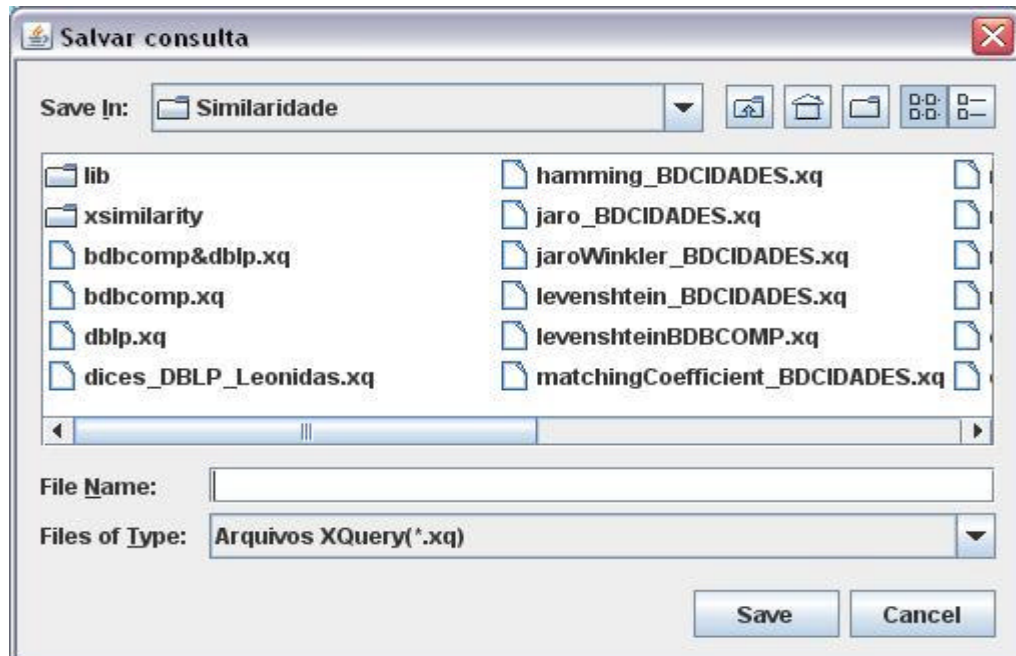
Salvar consulta

Save In: Similaridade

lib
xsimilarity
bdbcomp&dblp.xq
bdbcomp.xq
dblp.xq
dices_DBLP_Leonidas.xq

hamming_BDCIDADES.xq
jaro_BDCIDADES.xq
jaroWinkler_BDCIDADES.xq
levenshtein_BDCIDADES.xq
levenshteinBDBCOMP.xq
matchingCoefficient_BDCIDADES.xq

File Name:
Files of Type: Arquivos XQuery(*.xq)

Save
Cancel